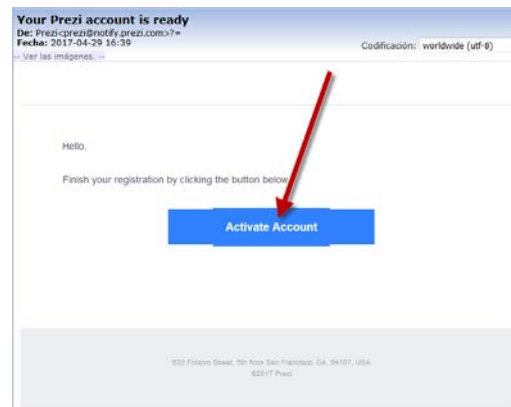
Your Prezi account is ready
De: Prezi<prezi@notify.prezi.com>?=
Fecha: 2017-04-29 16:39

Codificación: worldwide (utf-8)

-- Ver las imágenes. --

Hello,

Finish your registration by clicking the button below.

Activate Account

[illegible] Folsom Street, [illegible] San Francisco, CA, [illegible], USA
©2017 Prezi